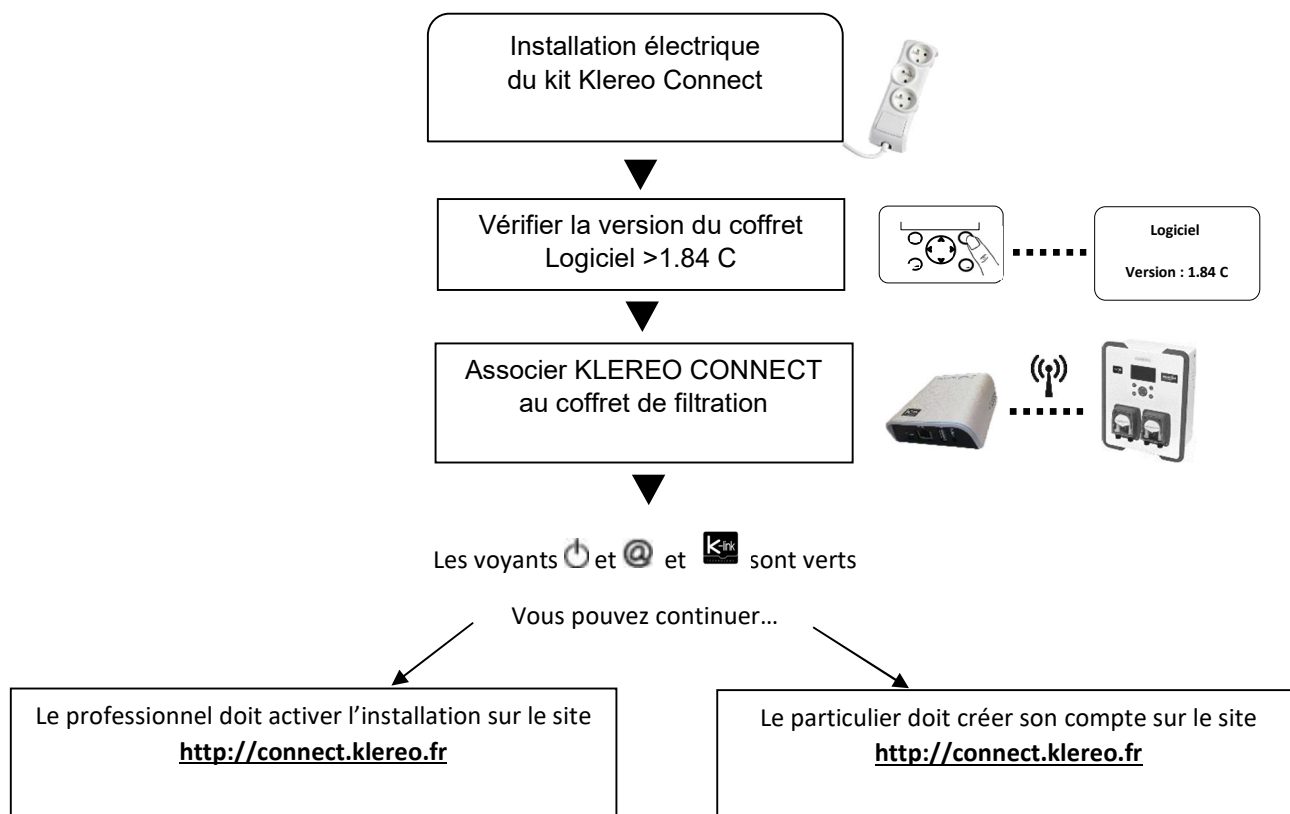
Installation électrique du kit Klereo Connect

Vérifier la version du coffret Logiciel >1.84 C

Logiciel

Version : 1.84 C

Associer KLEREO CONNECT au coffret de filtration

Les voyants et @ et K-link sont verts

Vous pouvez continuer…

Le professionnel doit activer l'installation sur le site **http://connect.klereo.fr**

Le particulier doit créer son compte sur le site **http://connect.klereo.fr**